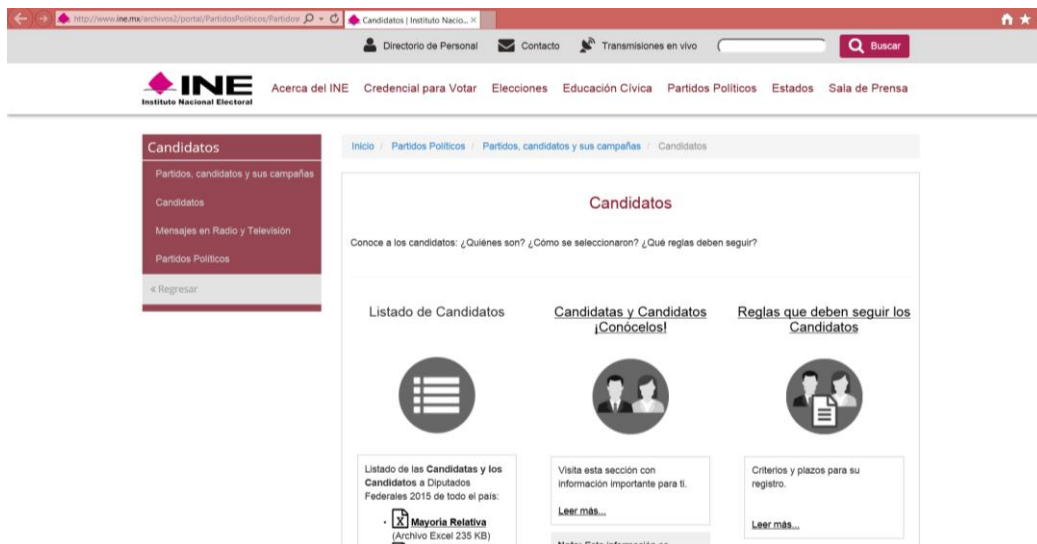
http://www.ine.mx/archivos2/portal/PartidosPoliticos/Partidos

Candidatos | Instituto Nacio... ×

Directorio de Personal Contacto Transmisiones en vivo Buscar

INE Instituto Nacional Electoral

Acerca del INE Credencial para Votar Elecciones Educación Cívica Partidos Políticos Estados Sala de Prensa

Candidatos

Partidos, candidatos y sus campañas

Candidatos

Mensajes en Radio y Televisión

Partidos Políticos

« Regresar

Inicio / Partidos Políticos / Partidos, candidatos y sus campañas / Candidatos

Candidatos

Conoce a los candidatos: ¿Quiénes son? ¿Cómo se seleccionaron? ¿Qué reglas deben seguir?

Listado de Candidatos

Listado de las **Candidatas y los Candidatos** a Diputados Federales 2015 de todo el país:

· **Mayoria Relativa** (Archivo Excel 235 KB)

Candidatas y Candidatos ¡Conócelos!

Visita esta sección con información importante para ti.

Leer más...

Nota: Esta información es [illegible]

Reglas que deben seguir los Candidatos

Criterios y plazos para su registro.

Leer más...